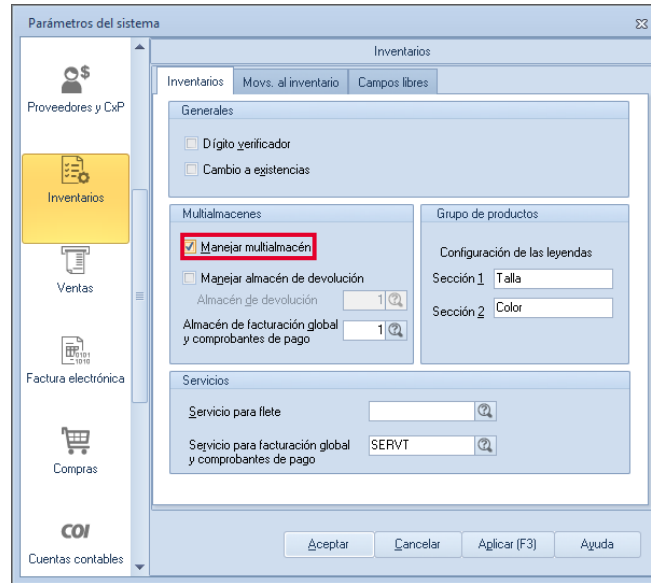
Parámetros del sistema

Proveedores y CxP

Inventarios

Ventas

Factura electrónica

Compras

COI
Cuentas contables

Inventarios

Inventarios | Movs. al inventario | Campos libres

Generales

Dígito verificador

Cambio a existencias

Multialmacenes

Manejar multialmacén

Manejar almacén de devolución

Almacén de devolución 1

Almacén de facturación global y comprobantes de pago 1

Grupo de productos

Configuración de las leyendas

Sección 1 Talla

Sección 2 Color

Servicios

Servicio para flete

Servicio para facturación global y comprobantes de pago SERVT

Aceptar | Cancelar | Aplicar (F3) | Ayuda